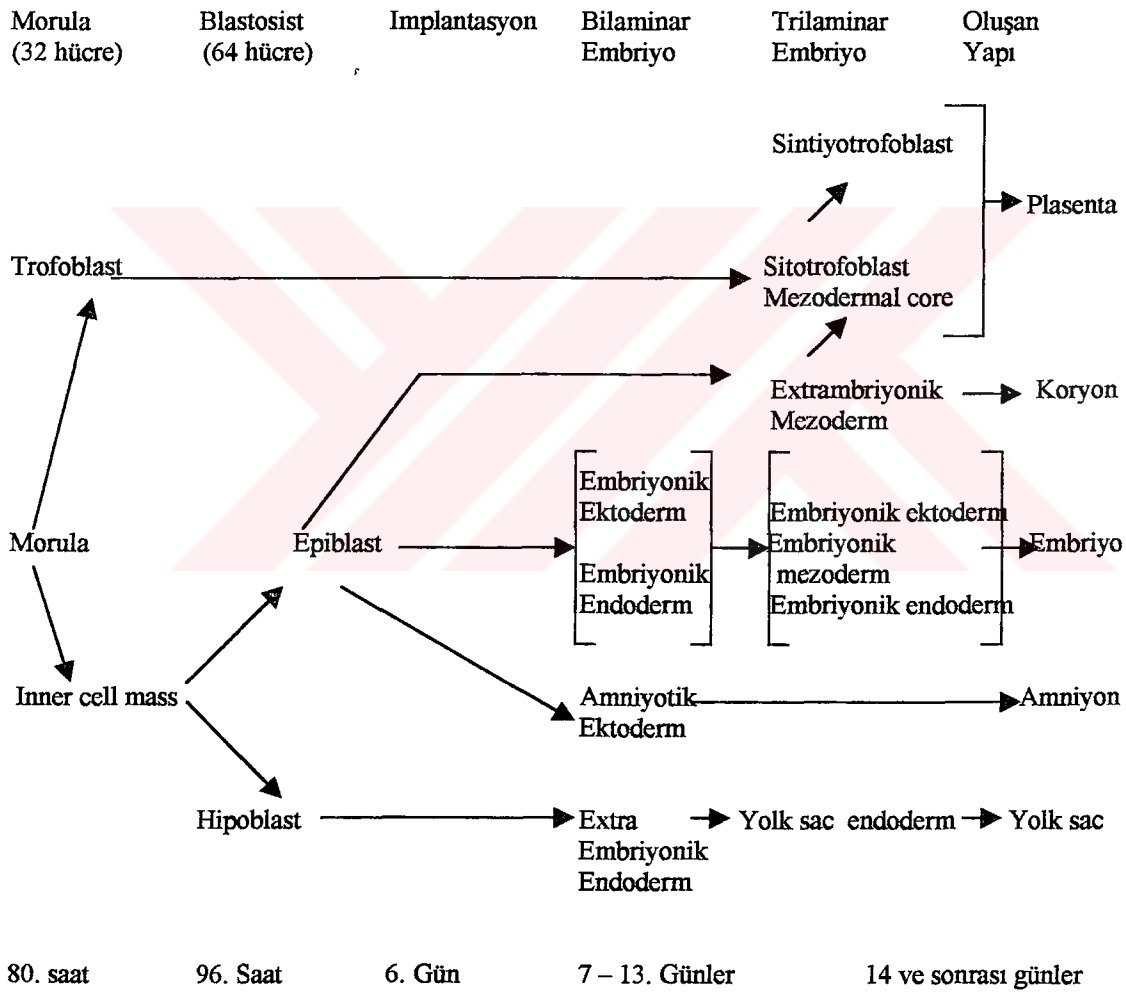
Morula (32 hücre)

Blastosist (64 hücre)

Implantasyon

Bilaminar Embriyo

Trilaminar Embriyo

Oluşan Yapı

Sintiyotrofoblast

Plasenta

Trofoblast

Sitotrofoblast
Mezodermal core

Extrambriyonik Mezoderm

Koryon

Embriyonik Ektoderm

Embriyonik Endoderm

Embriyonik ektoderm
Embriyonik mezoderm
Embriyonik endoderm

Morula

Epiblast

Embriyo

Inner cell mass

Amniyotik Ektoderm

Amniyon

Hipoblast

Extra Embriyonik Endoderm

Yolk sac endoderm

Yolk sac

80. saat

96. Saat

6. Gün

7 – 13. Günler

14 ve sonrası günler